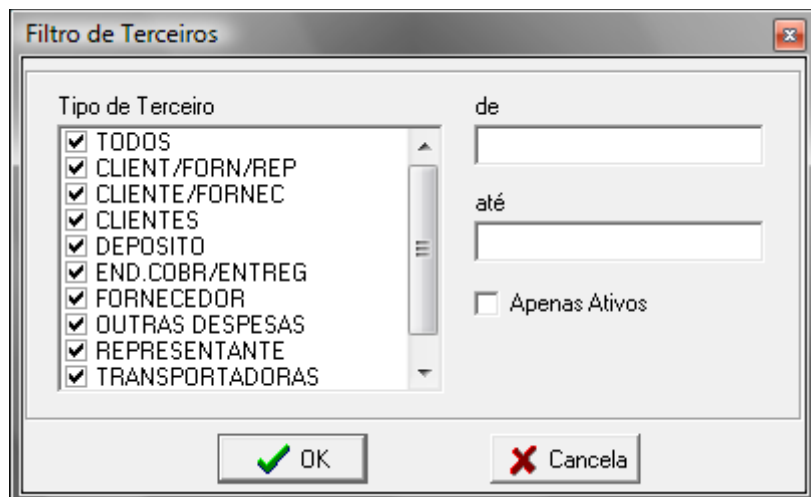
Filtro de Terceiros

Tipo de Terceiro

☑ TODOS
☑ CLIENT/FORN/REP
☑ CLIENTE/FORNEC
☑ CLIENTES
☑ DEPOSITO
☑ END.COBR/ENTREG
☑ FORNECEDOR
☑ OUTRAS DESPESAS
☑ REPRESENTANTE
☑ TRANSPORTADORAS

de

até

☐ Apenas Ativos

OK

Cancela